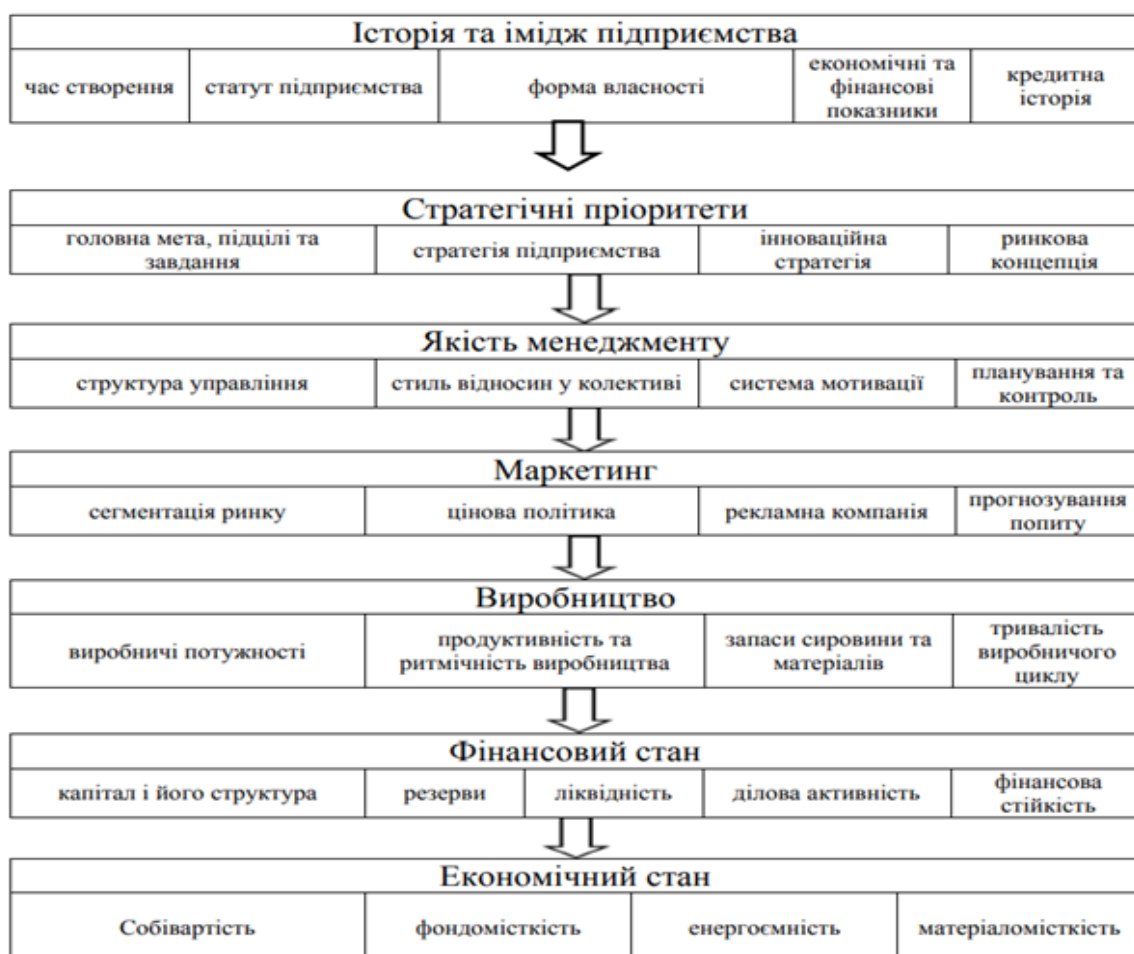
Історія та імідж підприємства

| час створення | статут підприємства | форма власності | економічні та фінансові показники | кредитна історія |
|---|---|---|---|---|

Стратегічні пріоритети

| головна мета, підцілі та завдання | стратегія підприємства | інноваційна стратегія | ринкова концепція |
|---|---|---|---|

Якість менеджменту

| структура управління | стиль відносин у колективі | система мотивації | планування та контроль |
|---|---|---|---|

Маркетинг

| сегментація ринку | цінова політика | рекламна компанія | прогнозування попиту |
|---|---|---|---|

Виробництво

| виробничі потужності | продуктивність та ритмічність виробництва | запаси сировини та матеріалів | тривалість виробничого циклу |
|---|---|---|---|

Фінансовий стан

| капітал і його структура | резерви | ліквідність | ділова активність | фінансова стійкість |
|---|---|---|---|---|

Економічний стан

| Собівартість | фондомісткість | енергоємність | матеріаломісткість |
|---|---|---|---|